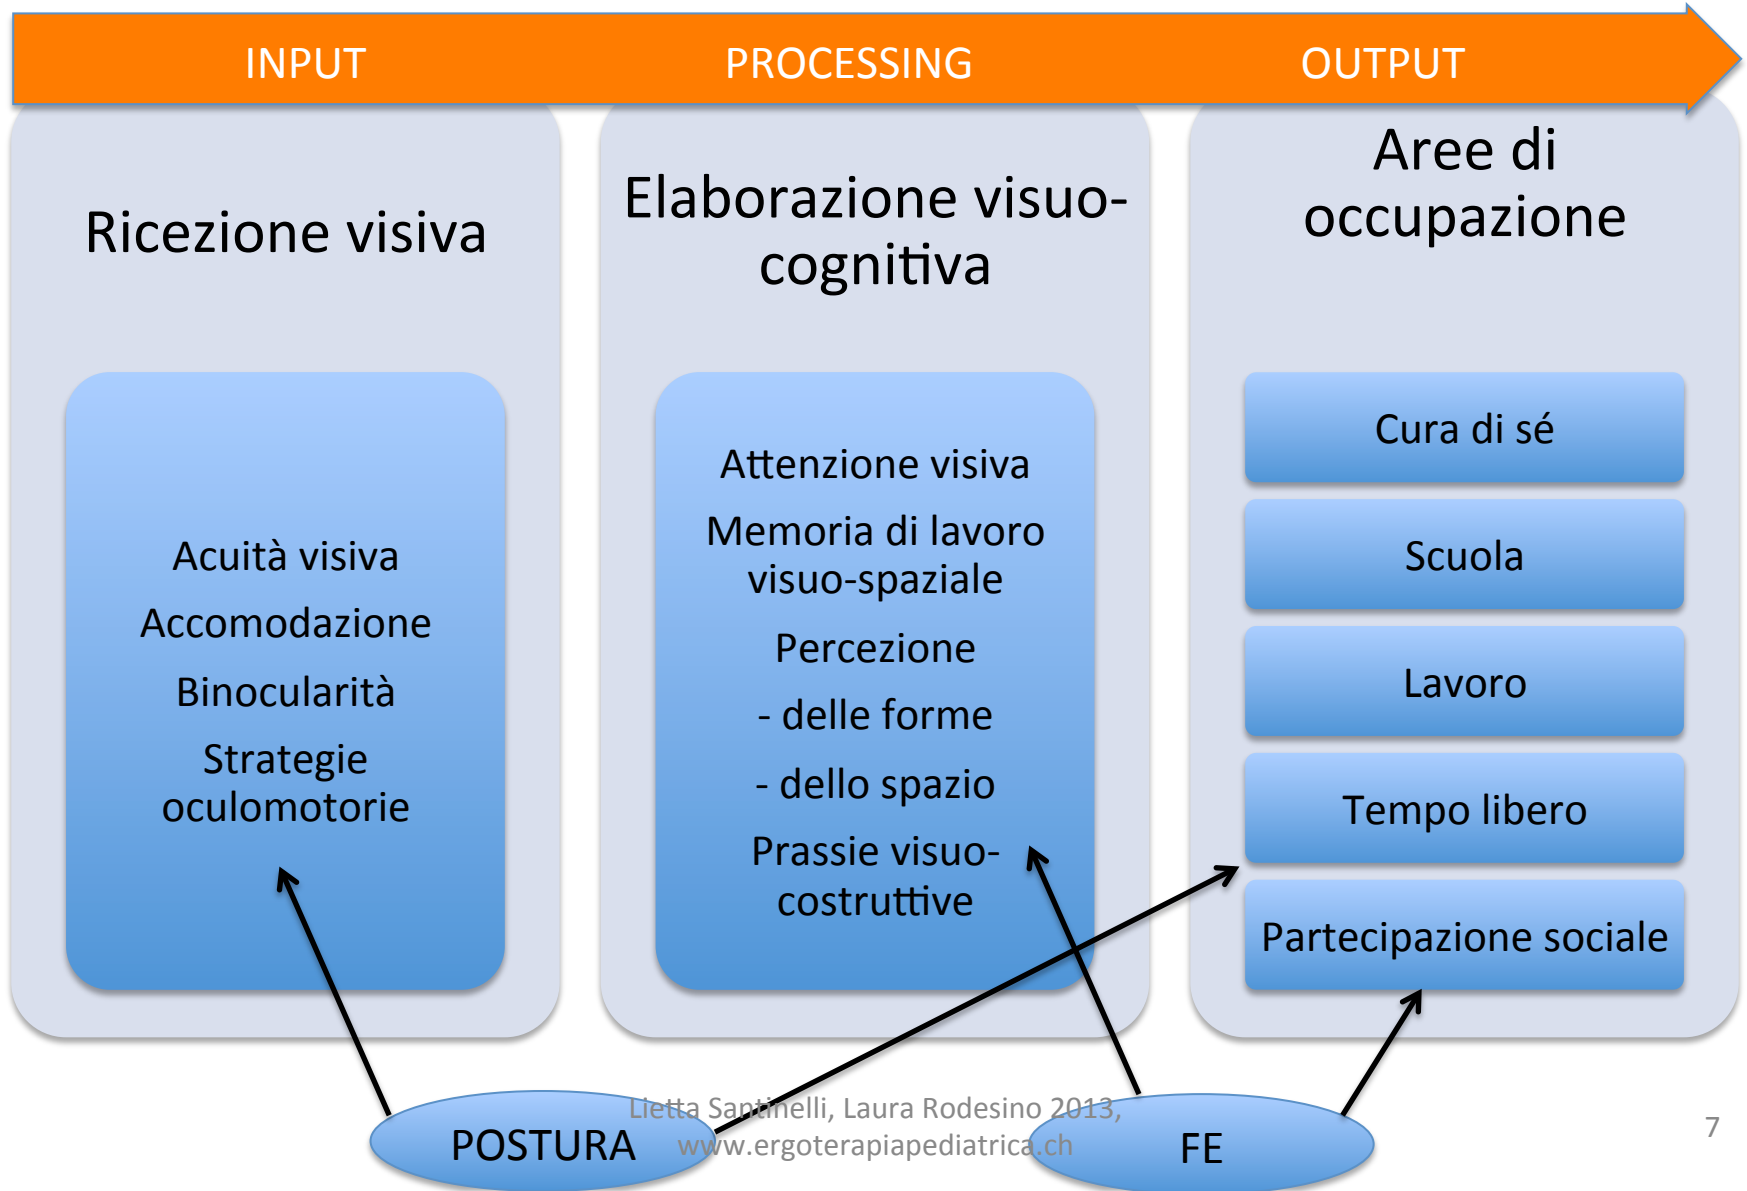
INPUT PROCESSING OUTPUT

Ricezione visiva

Acuità visiva
Accomodazione
Binocularità
Strategie oculomotorie

Elaborazione visuo-cognitiva

Attenzione visiva
Memoria di lavoro visuo-spaziale
Percezione
- delle forme
- dello spazio
Prassie visuo-costruttive

Aree di occupazione

Cura di sé
Scuola
Lavoro
Tempo libero
Partecipazione sociale

POSTURA

FE

Lietta Santinelli, Laura Rodesino 2013, www.ergoterapiapediatrica.ch

7